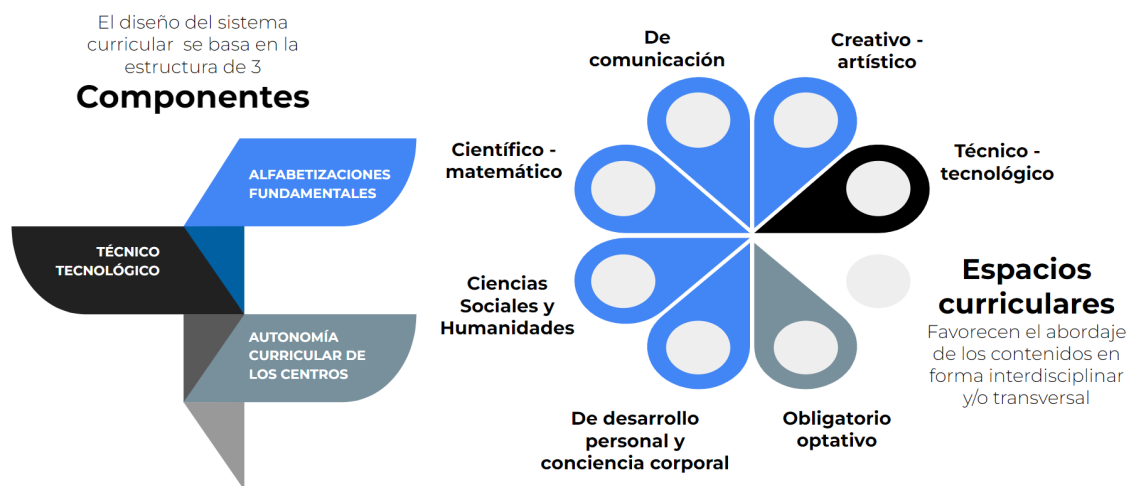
El diseño del sistema curricular se basa en la estructura de 3

Componentes

ALFABETIZACIONES FUNDAMENTALES

TÉCNICO TECNOLÓGICO

AUTONOMÍA CURRICULAR DE LOS CENTROS

De comunicación

Creativo - artístico

Científico - matemático

Técnico - tecnológico

Ciencias Sociales y Humanidades

Espacios curriculares

Favorecen el abordaje de los contenidos en forma interdisciplinar y/o transversal

De desarrollo personal y conciencia corporal

Obligatorio optativo